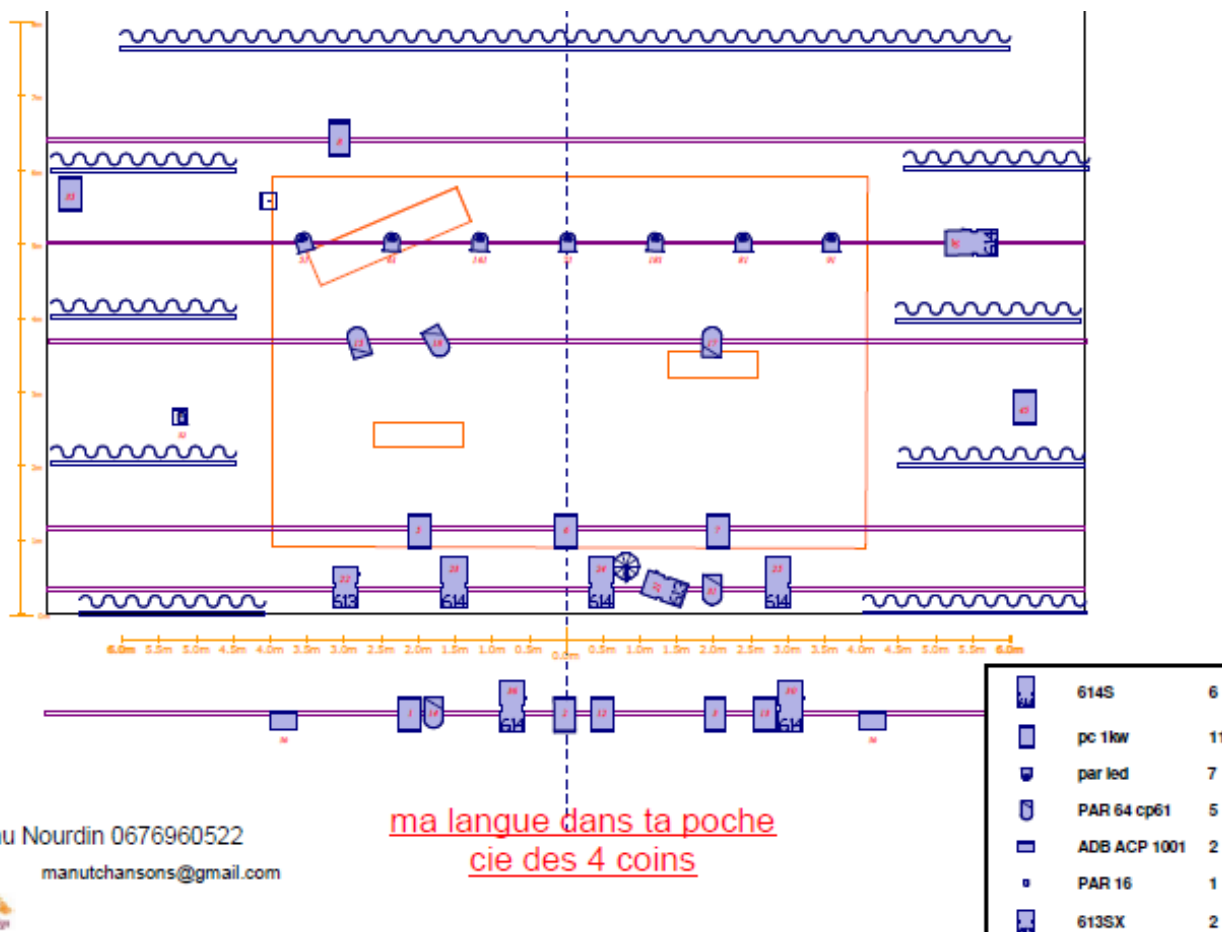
6.0m 5.5m 5.0m 4.5m 4.0m 3.5m 3.0m 2.5m 2.0m 1.5m 1.0m 0.5m 0.0m 0.5m 1.0m 1.5m 2.0m 2.5m 3.0m 3.5m 4.0m 4.5m 5.0m 5.5m 6.0m

614
514
514
614
514
614
613
614
514

| | | |
|---|---|---|
| | 614S | 6 |
| | pc 1kw | 11 |
| | par led | 7 |
| | PAR 64 cp61 | 5 |
| | ADB ACP 1001 | 2 |
| | PAR 16 | 1 |
| | 613SX | 2 |

u Nourdin 0676960522
manutchansons@gmail.com

ma langue dans ta poche
cie des 4 coins